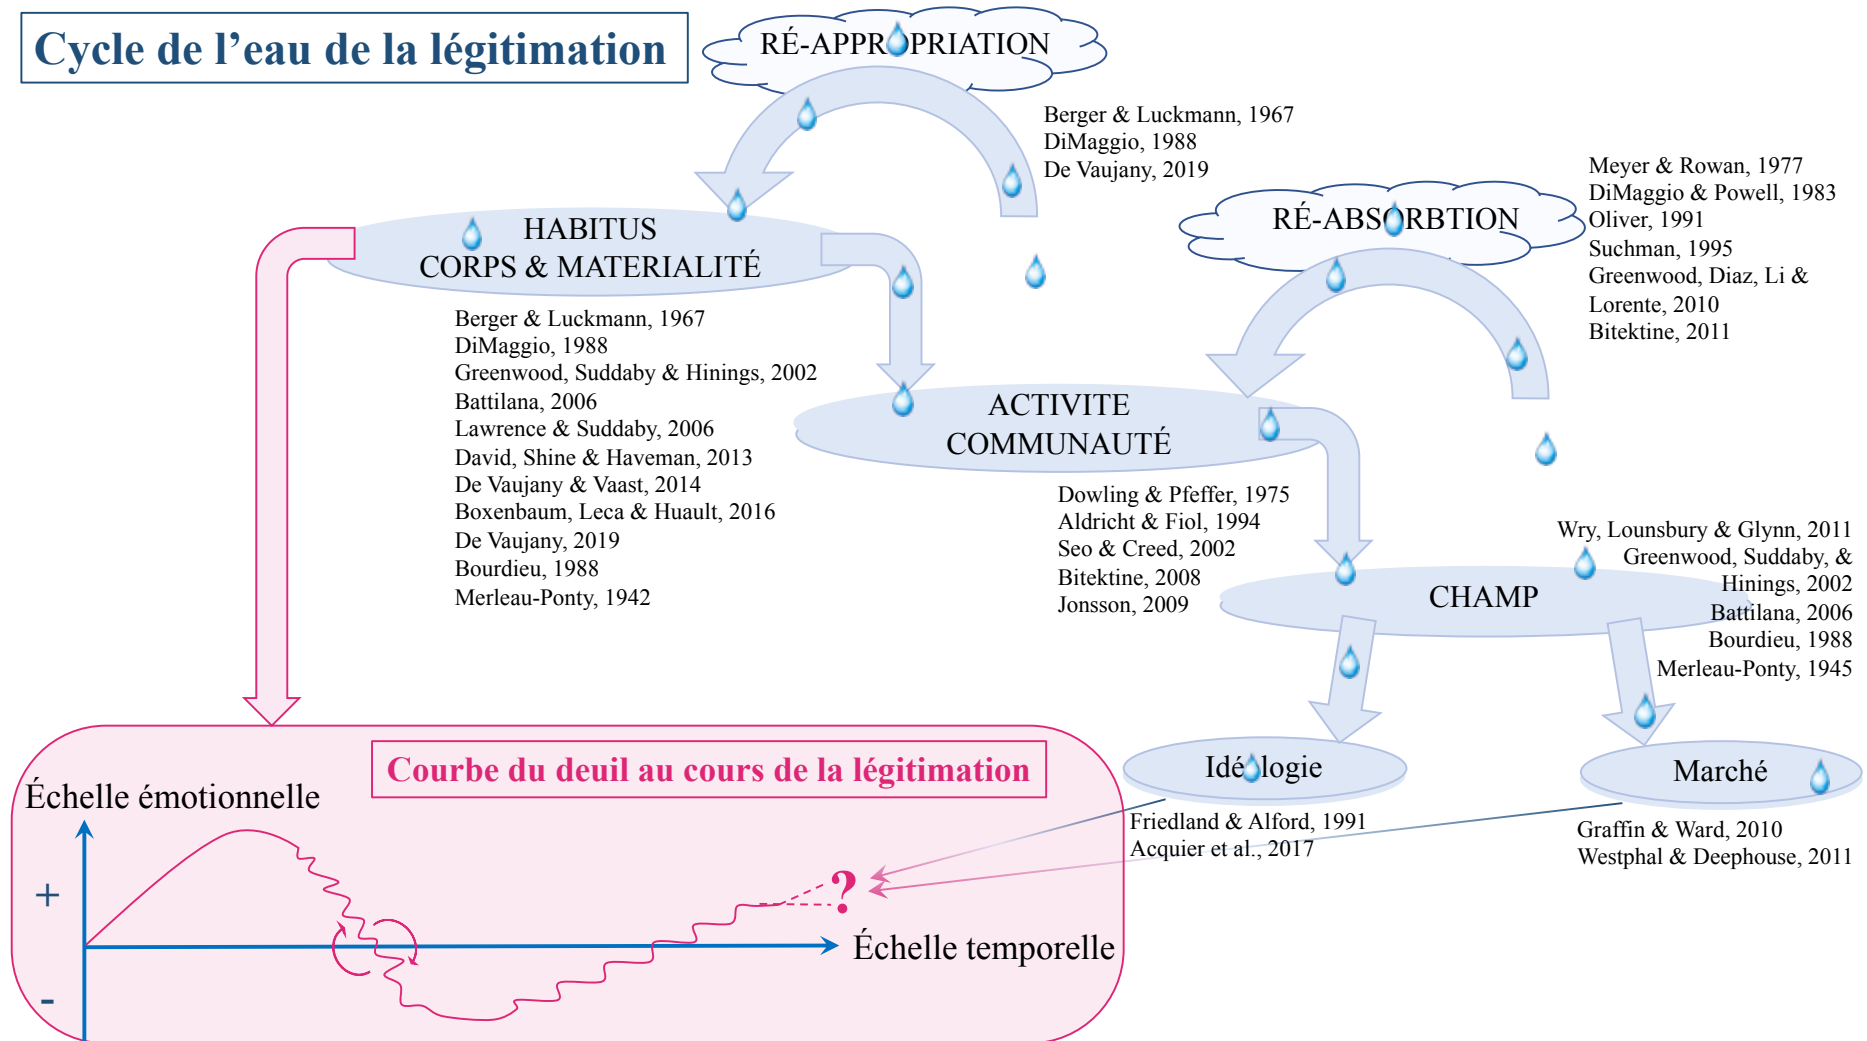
Cycle de l’eau de la légitimation

RÉ-APPROPRIATION

Berger & Luckmann, 1967
DiMaggio, 1988
De Vaujany, 2019

HABITUS
CORPS & MATERIALITÉ

Berger & Luckmann, 1967
DiMaggio, 1988
Greenwood, Suddaby & Hinings, 2002
Battilana, 2006
Lawrence & Suddaby, 2006
David, Shine & Haveman, 2013
De Vaujany & Vaast, 2014
Boxenbaum, Leca & Huault, 2016
De Vaujany, 2019
Bourdieu, 1988
Merleau-Ponty, 1942

RÉ-ABSORBTION

Meyer & Rowan, 1977
DiMaggio & Powell, 1983
Oliver, 1991
Suchman, 1995
Greenwood, Diaz, Li & Lorente, 2010
Bitektine, 2011

ACTIVITE
COMMUNAUTÉ

Dowling & Pfeffer, 1975
Aldricht & Fiol, 1994
Seo & Creed, 2002
Bitektine, 2008
Jonsson, 2009

CHAMP

Wry, Lounsbury & Glynn, 2011
Greenwood, Suddaby, & Hinings, 2002
Battilana, 2006
Bourdieu, 1988
Merleau-Ponty, 1945

Idéologie

Marché

Friedland & Alford, 1991
Acquier et al., 2017

Graffin & Ward, 2010
Westphal & Deephouse, 2011

Courbe du deuil au cours de la légitimation

Échelle émotionnelle

+

-

?

Échelle temporelle